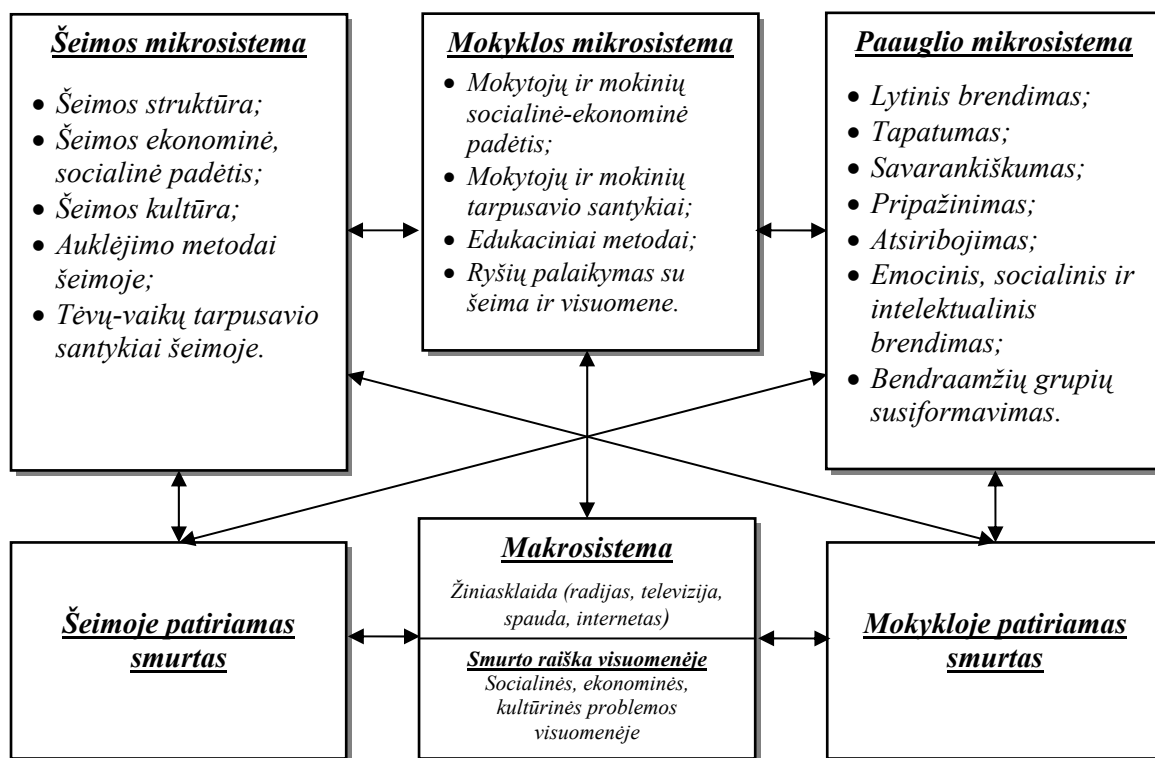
Šeimos mikrosistema

- Šeimos struktūra;
- Šeimos ekonominė, socialinė padėtis;
- Šeimos kultūra;
- Auklėjimo metodai šeimoje;
- Tėvų-vaikų tarpusavio santykiai šeimoje.

Mokyklos mikrosistema

- Mokytojų ir mokinių socialinė-ekonominė padėtis;
- Mokytojų ir mokinių tarpusavio santykiai;
- Edukaciniai metodai;
- Ryšių palaikymas su šeima ir visuomene.

Paauglio mikrosistema

- Lytinis brendimas;
- Tapatumas;
- Savarankiškumas;
- Pripažinimas;
- Atsiribojimas;
- Emocinis, socialinis ir intelektualinis brendimas;
- Bendraamžių grupių susiformavimas.

Šeimoje patiriamas smurtas

Makrosistema

Žiniasklaida (radijas, televizija, spauda, internetas)

Smurto raiška visuomenėje
Socialinės, ekonominės, kultūrinės problemos visuomenėje

Mokykloje patiriamas smurtas